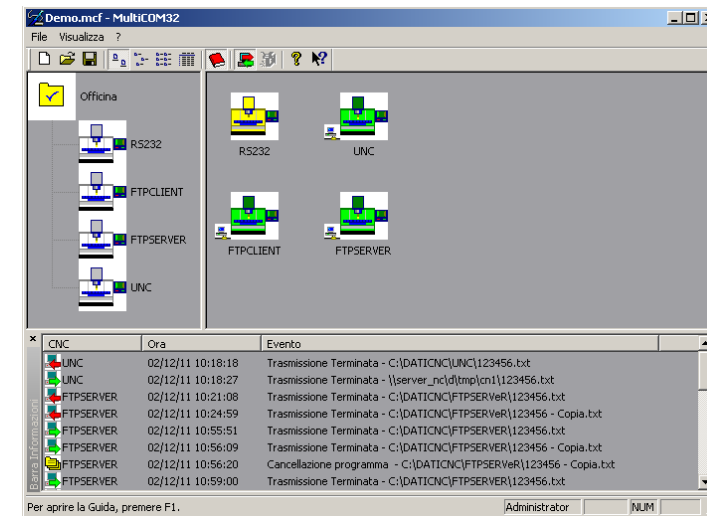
Demo.mcf - MultiCOM32

File Visualizza ?

Officina

RS232

FTPCLIENT

FTPSERVER

UNC

RS232

UNC

FTPCLIENT

FTPSERVER

×

Barra Informazioni

| CNC | Ora | Evento |
|---|---|---|
| UNC | 02/12/11 10:18:18 | Trasmissione Terminata - C:\DATICNC\UNC\123456.txt |
| UNC | 02/12/11 10:18:27 | Trasmissione Terminata - \\server_nc\d\tmp\cn1\123456.txt |
| FTPSERVER | 02/12/11 10:21:08 | Trasmissione Terminata - C:\DATICNC\FTPSERVER\123456.txt |
| FTPSERVER | 02/12/11 10:24:59 | Trasmissione Terminata - C:\DATICNC\FTPSERVeR\123456 - Copia.txt |
| FTPSERVER | 02/12/11 10:55:51 | Trasmissione Terminata - C:\DATICNC\FTPSERVER\123456.txt |
| FTPSERVER | 02/12/11 10:56:09 | Trasmissione Terminata - C:\DATICNC\FTPSERVER\123456 - Copia.txt |
| FTPSERVER | 02/12/11 10:56:20 | Cancellazione programma - C:\DATICNC\FTPSERVeR\123456 - Copia.txt |
| FTPSERVER | 02/12/11 10:59:00 | Trasmissione Terminata - C:\DATICNC\FTPSERVER\123456.txt |

Per aprire la Guida, premere F1. Administrator NUM